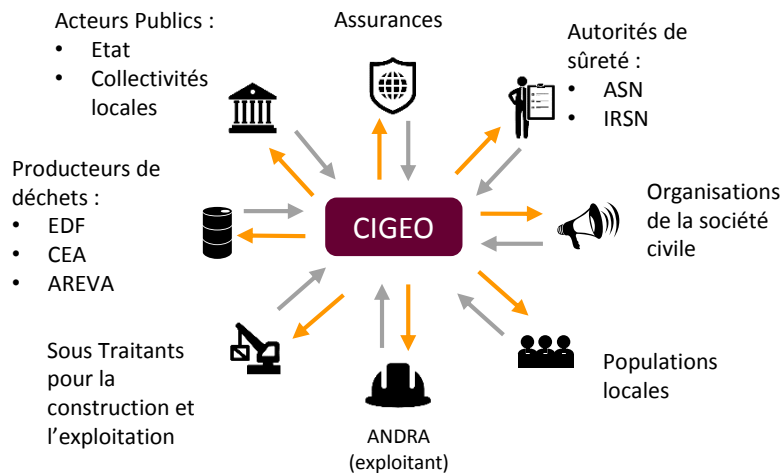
Acteurs Publics :
• Etat
• Collectivités locales

Assurances

Autorités de sûreté :
• ASN
• IRSN

Producteurs de déchets :
• EDF
• CEA
• AREVA

CIGEO

Organisations de la société civile

Sous Traitants pour la construction et l'exploitation

ANDRA (exploitant)

Populations locales